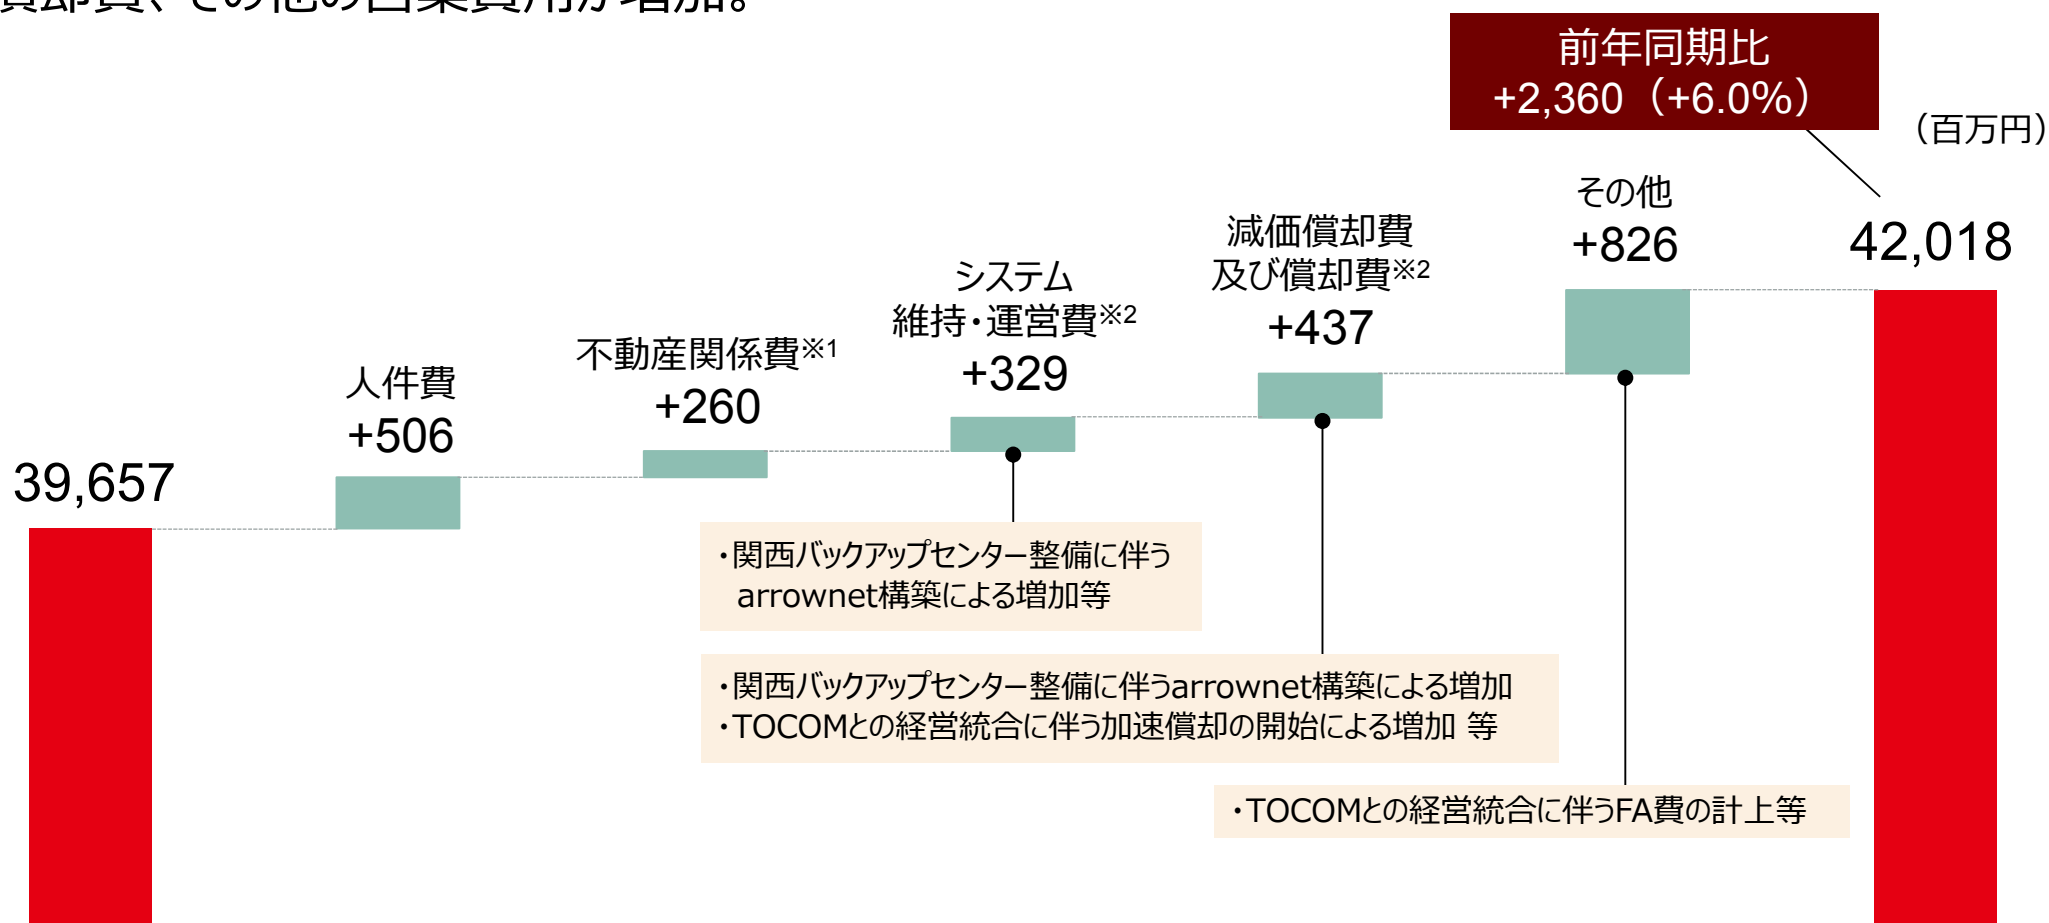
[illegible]

前年同期比
+2,360（+6.0%）

（百万円）

39,657

人件費
+506

不動産関係費※1
+260

システム
維持・運営費※2
+329

減価償却費
及び償却費※2
+437

その他
+826

42,018

・関西バックアップセンター整備に伴う arrownet構築による増加等

・関西バックアップセンター整備に伴うarrownet構築による増加
・TOCOMとの経営統合に伴う加速償却の開始による増加 等

・TOCOMとの経営統合に伴うFA費の計上等